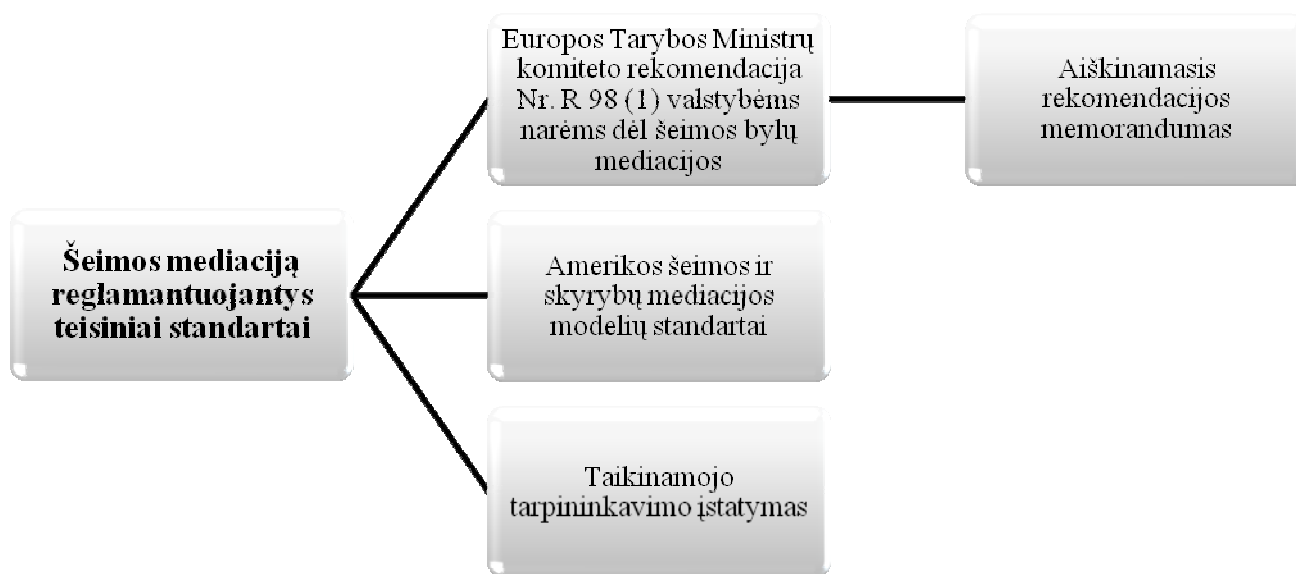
Šeimos mediaciją reglamantuojantys teisiniai standartai

Europos Tarybos Ministrų komiteto rekomendacija Nr. R 98 (1) valstybėms narėms dėl šeimos bylų mediacijos

Aiškinamasis rekomendacijos memorandumas

Amerikos šeimos ir skyrybų mediacijos modelių standartai

Taikinamojo tarpininkavimo įstatymas